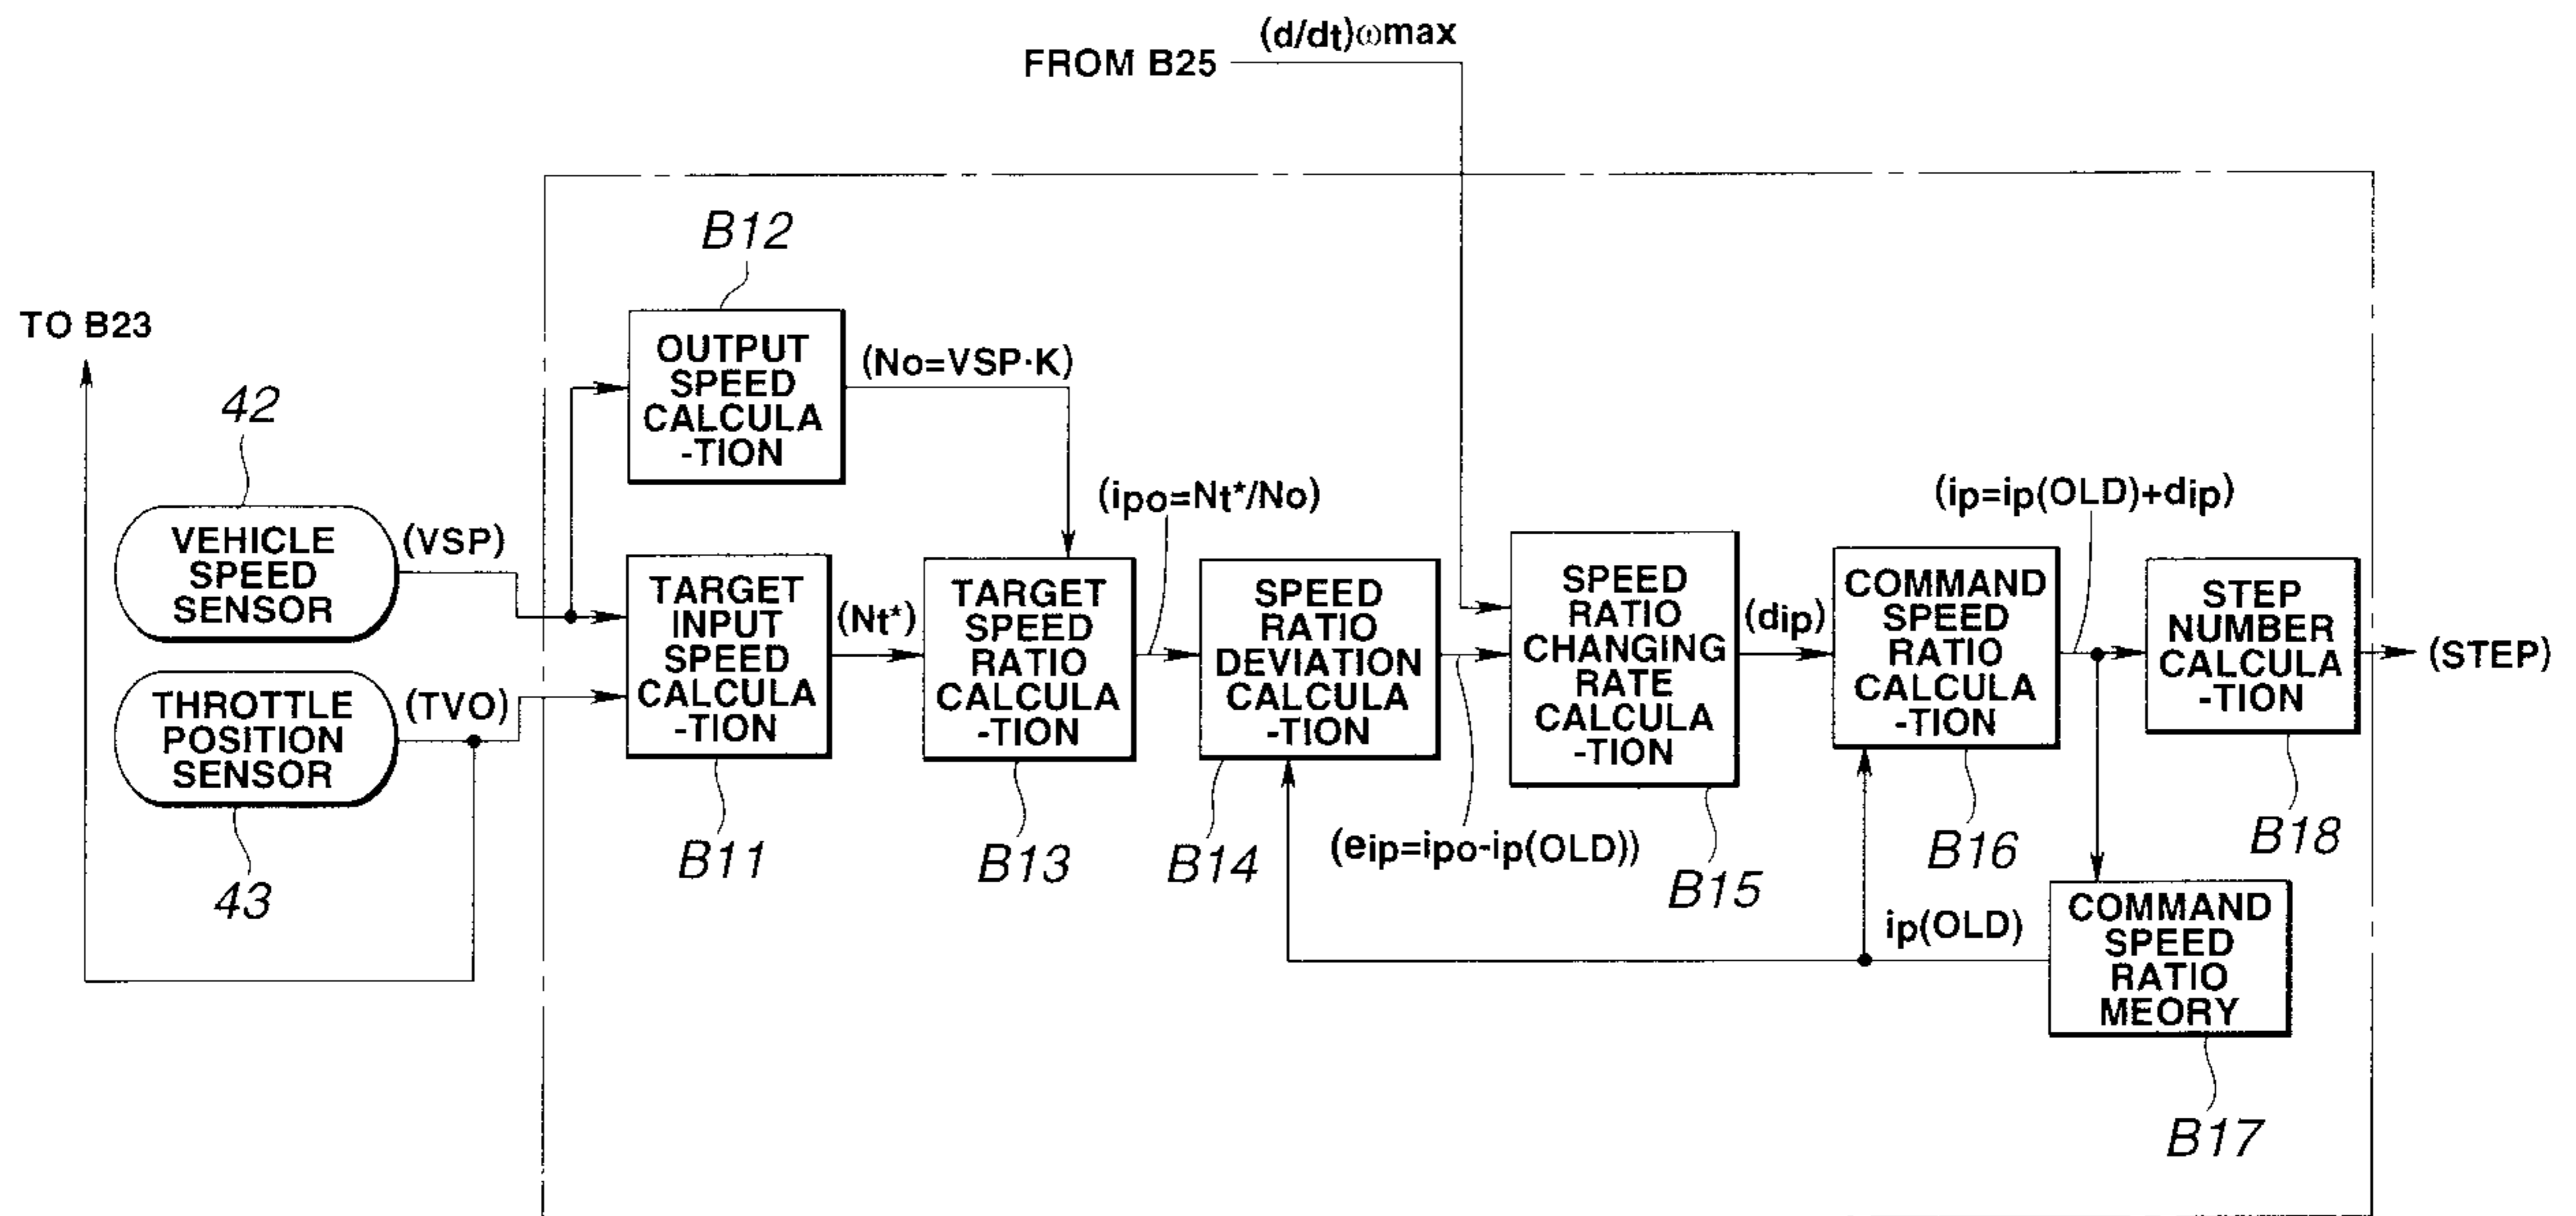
(d/dt)ωmax
FROM B25

B12

TO B23

OUTPUT SPEED CALCULA -TION

(No=VSP·K)

42

(ipo=Nt*/No)

(ip=ip(OLD)+dip)

VEHICLE SPEED SENSOR

(VSP)

TARGET INPUT SPEED CALCULA -TION

(Nt*)

TARGET SPEED RATIO CALCULA -TION

SPEED RATIO DEVIATION CALCULA -TION

SPEED RATIO CHANGING RATE CALCULA -TION

(dip)

COMMAND SPEED RATIO CALCULA -TION

STEP NUMBER CALCULA -TION

(STEP)

THROTTLE POSITION SENSOR

(TVO)

B11

B13

B14

(eip=ipo-ip(OLD))

B15

B16

B18

43

ip(OLD)

COMMAND SPEED RATIO MEORY

B17